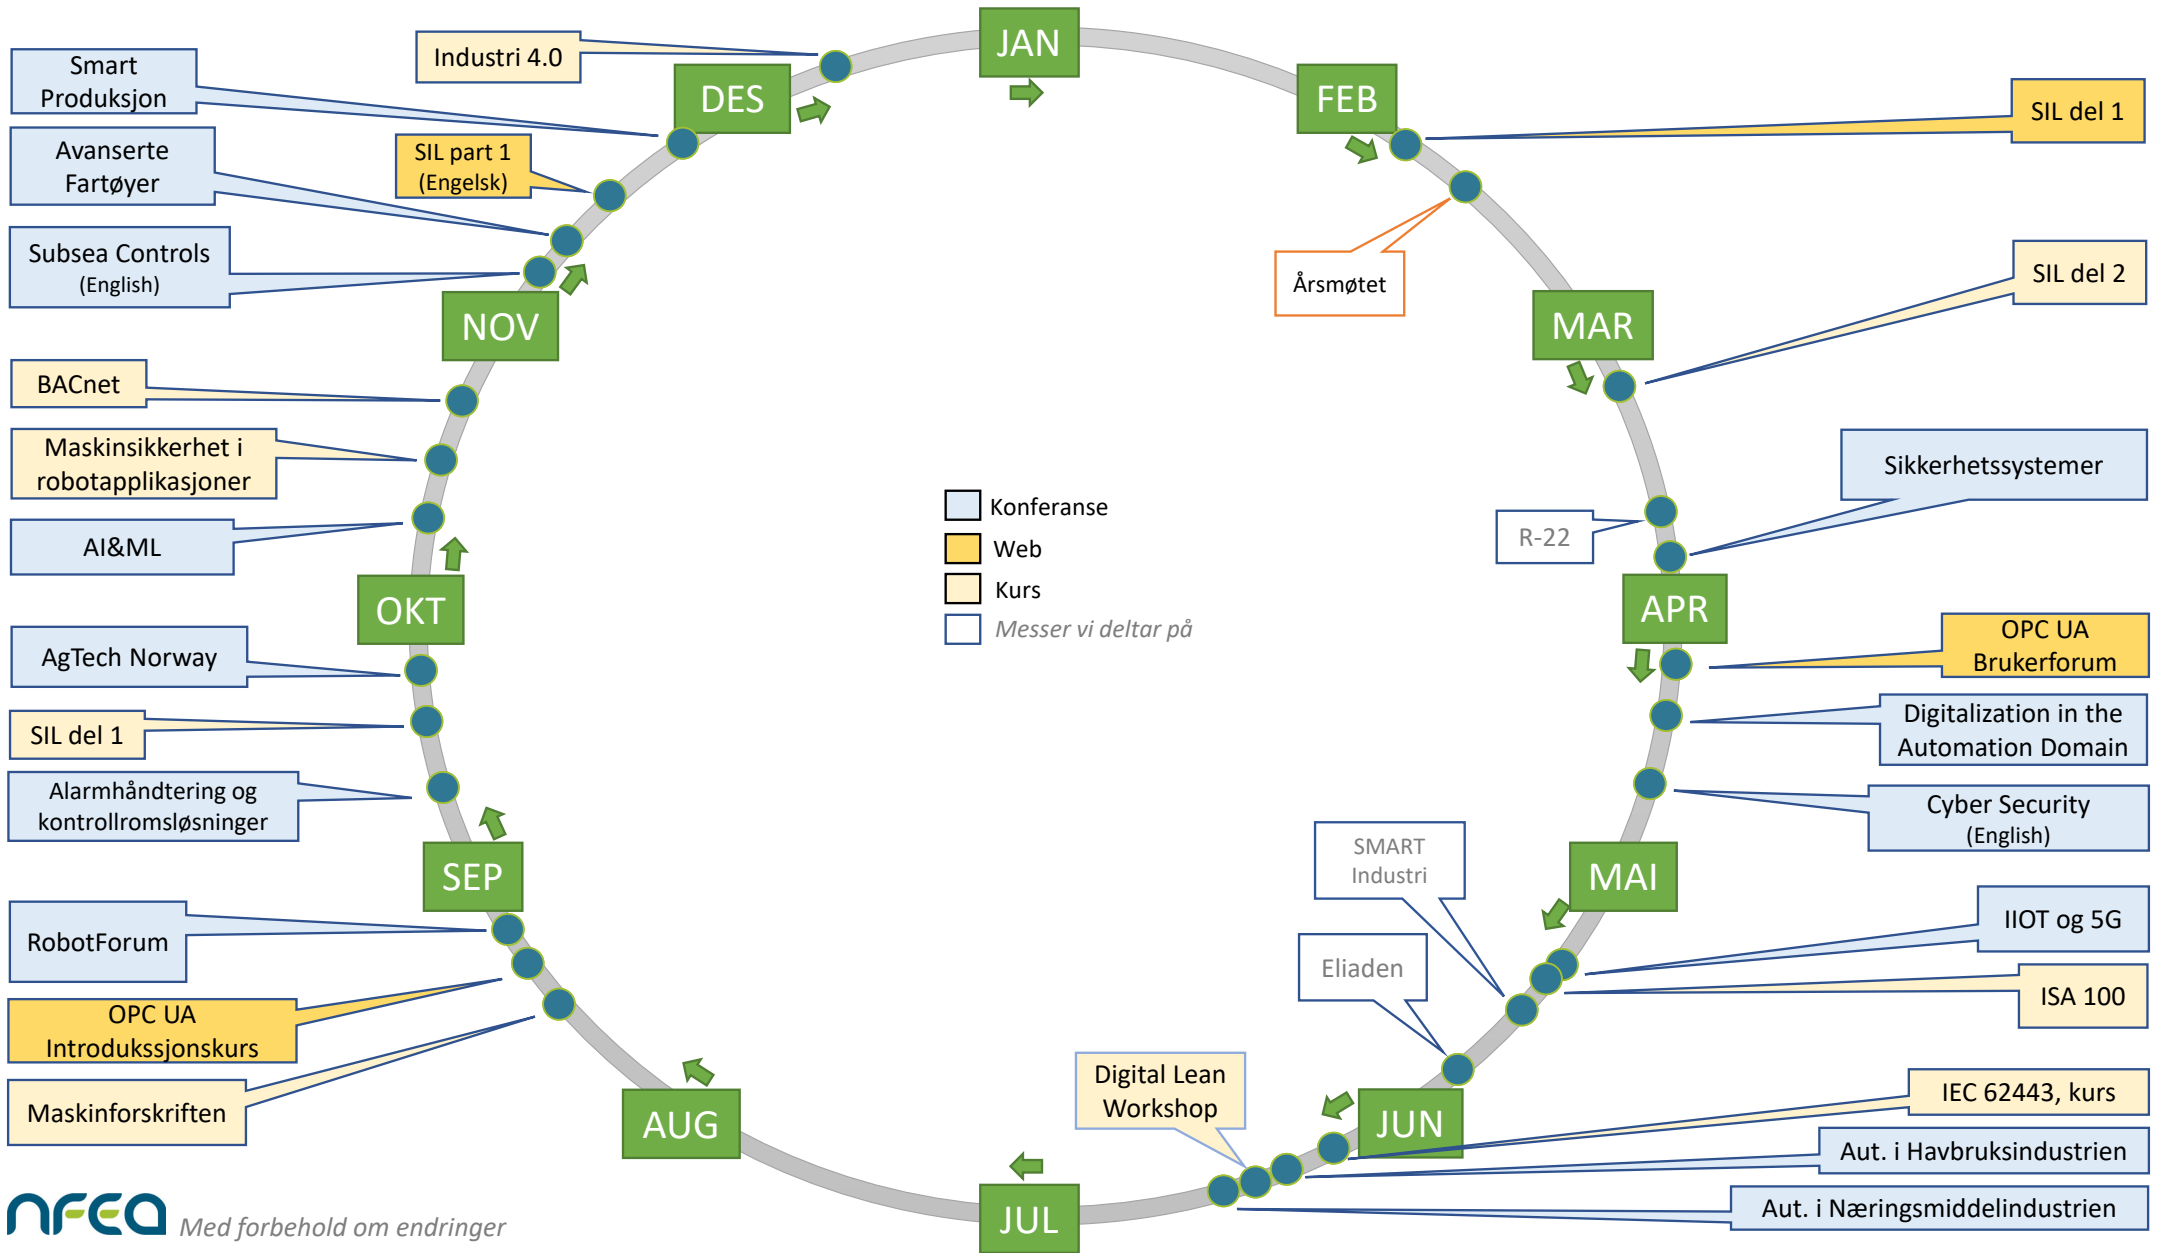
JAN

Industri 4.0

Smart Produksjon

DES

Avanserte Fartøyer

SIL part 1 (Engelsk)

Subsea Controls (English)

NOV

BACnet

Maskinsikkerhet i robotapplikasjoner

AI&ML

OKT

AgTech Norway

SIL del 1

Alarmhåndtering og kontrollromsløsninger

SEP

RobotForum

OPC UA Introdukssjonskurs

Maskinforskriften

AUG

JUL

FEB

SIL del 1

Årsmøtet

SIL del 2

MAR

Sikkerhetssystemer

R-22

APR

OPC UA Brukerforum

Digitalization in the Automation Domain

Cyber Security (English)

MAI

SMART Industri

IIOT og 5G

Eliaden

ISA 100

Digital Lean Workshop

JUN

IEC 62443, kurs

Aut. i Havbruksindustrien

Aut. i Næringsmiddelindustrien

Konferanse
Web
Kurs
Messer vi deltar på

nfea Med forbehold om endringer